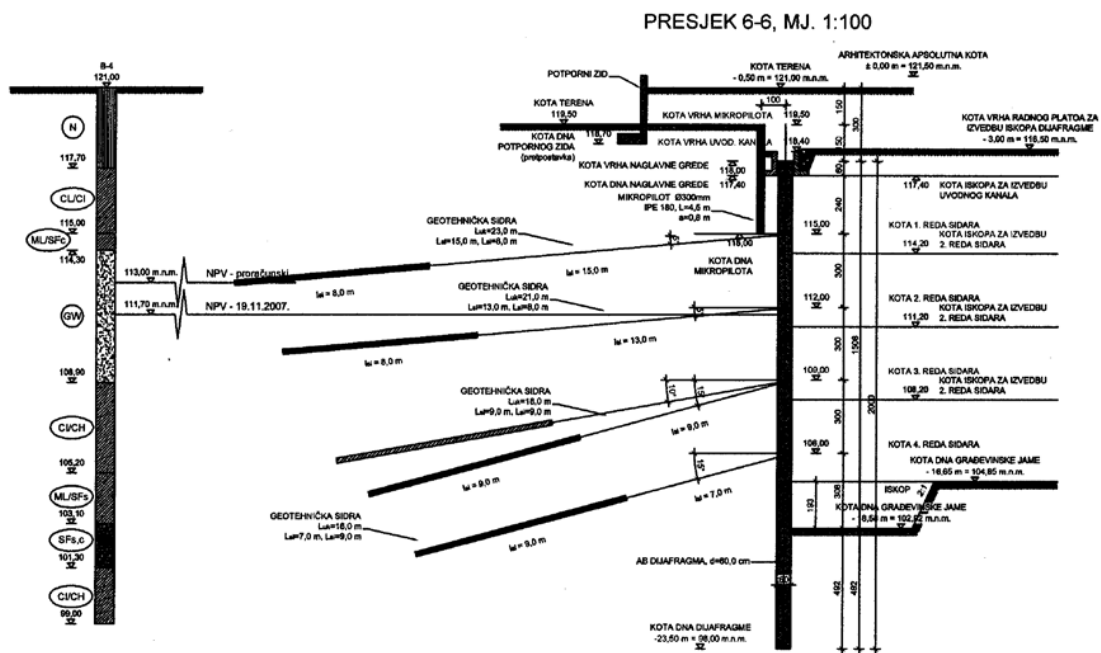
PRESJEK 6-6, MJ. 1:100

B-4
121,00

N
117,70
CL/CI
115,00
ML/SFc
114,30
GW
108,90
CI/CH
106,20
ML/SFs
103,10
SFs,c
101,30
CI/CH
99,00

113,00 m.n.m. NPV - proračunski
111,70 m.n.m. NPV - 19.11.2007.

POTPORNI ZID
KOTA TERENA
119,50
KOTA DNA POTPORNOG ZIDA (pretpostavka)
118,70
KOTA TERENA
- 0,50 m = 121,00 m.n.m.
ARHITEKTONSKA APSOLUTNA KOTA
± 0,00 m = 121,50 m.n.m.
100
150
300
KOTA VRHA MIKROPILOTA
119,50
KOTA VRHA UVOD. KANALA
118,40
KOTA VRHA RADNOG PLATOA ZA IZVEDBU ISKOPA DIJAFRAGME
- 3,00 m = 118,50 m.n.m.
KOTA VRHA NAGLAVNE GREDE
118,00
KOTA DNA NAGLAVNE GREDE
117,40
117,40 KOTA ISKOPA ZA IZVEDBU UVODNOG KANALA
MIKROPILOT Ø300mm
IPE 180, L=4,6 m
a=0,8 m
240
GEOTEHNIČKA SIDRA
Luk=23,0 m
Lsl=15,0 m, Lsl=8,0 m
lsl = 15,0 m
lsl = 8,0 m
115,00
KOTA 1. REDA SIDARA
KOTA ISKOPA ZA IZVEDBU
114,20 2. REDA SIDARA
KOTA DNA MIKROPILOTA
300
GEOTEHNIČKA SIDRA
Luk=21,0 m
Lsl=13,0 m, Lsl=8,0 m
lsl = 13,0 m
lsl = 8,0 m
112,00
KOTA 2. REDA SIDARA
KOTA ISKOPA ZA IZVEDBU
111,20 2. REDA SIDARA
300
1508
2000
109,00
KOTA 3. REDA SIDARA
KOTA ISKOPA ZA IZVEDBU
108,20 2. REDA SIDARA
GEOTEHNIČKA SIDRA
Luk=18,0 m
Lsl=9,0 m, Lsl=9,0 m
10°
15°
lsl = 9,0 m
lsl = 9,0 m
300
106,00
KOTA 4. REDA SIDARA
KOTA DNA GRAĐEVINSKE JAME
- 16,65 m = 104,85 m.n.m.
15°
lsl = 7,0 m
lsl = 9,0 m
GEOTEHNIČKA SIDRA
Luk=16,0 m
Lsl=7,0 m, Lsl=9,0 m
ISKOP
308
193
KOTA DNA GRAĐEVINSKE JAME
- 18,58 m = 102,92 m.n.m.
AB DIJAFRAGMA, d=60,0 cm
492
492
KOTA DNA DIJAFRAGME
-23,50 m = 98,00 m.n.m.